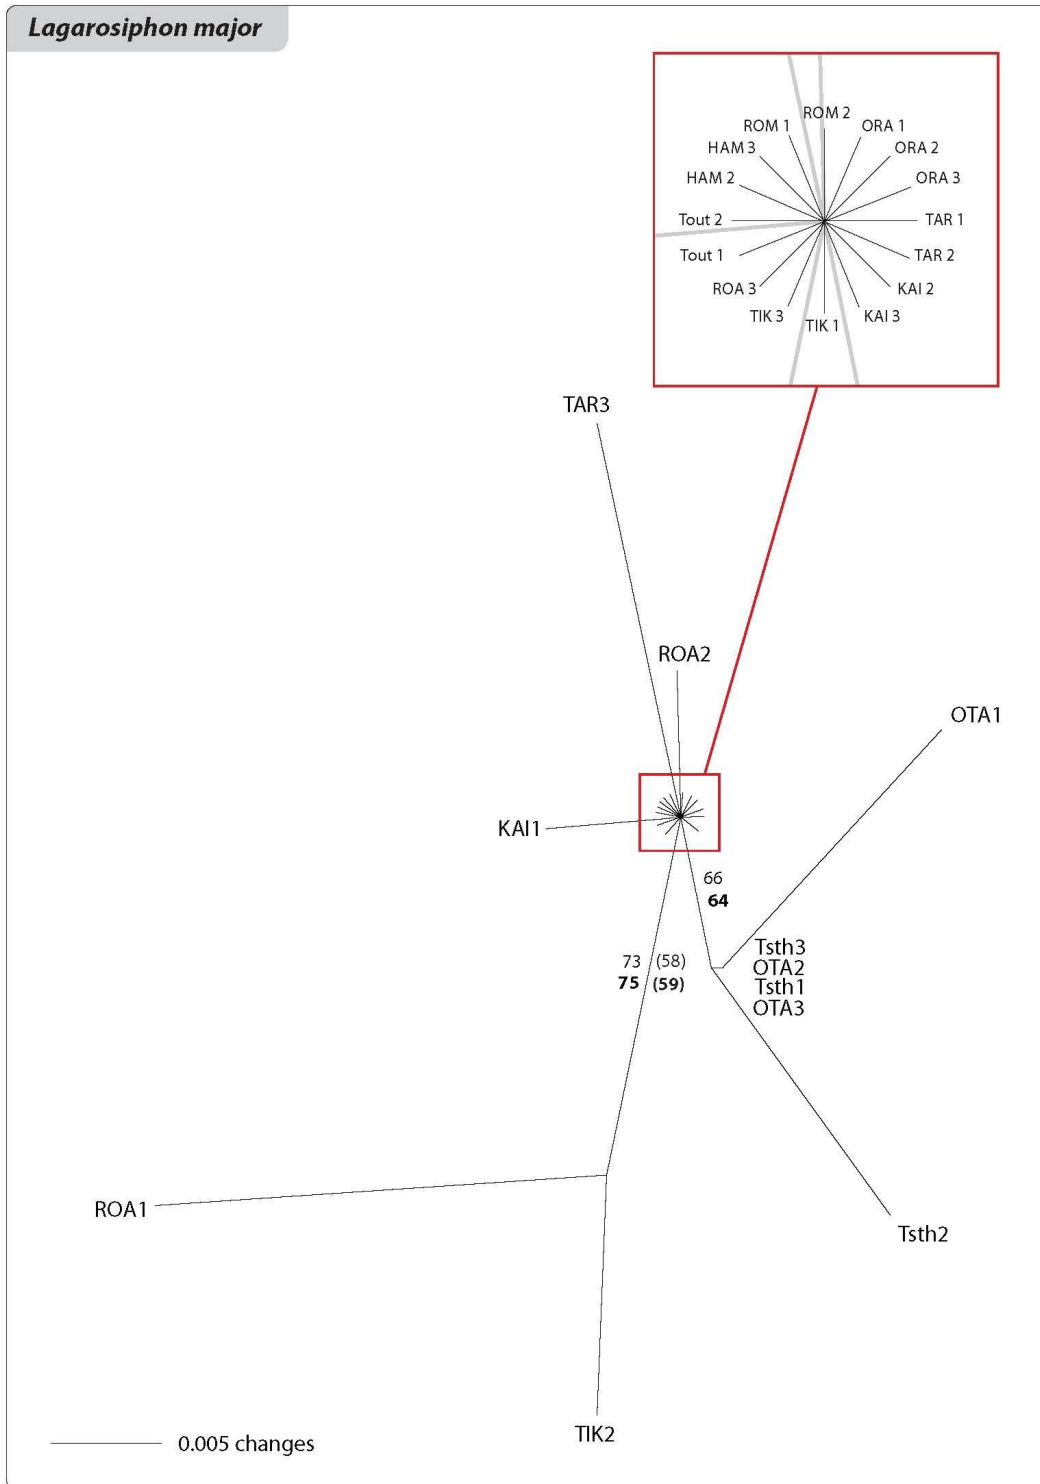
Lagarosiphon major

ROM 2
ROM 1
ORA 1
HAM 3
ORA 2
HAM 2
ORA 3
Tout 2
TAR 1
Tout 1
TAR 2
ROA 3
KAI 2
TIK 3
KAI 3
TIK 1

TAR3

ROA2

OTA1

KAI1

66
**64**

73
**75**
(58)
**(59)**

Tsth3
OTA2
Tsth1
OTA3

ROA1

Tsth2

TIK2

0.005 changes